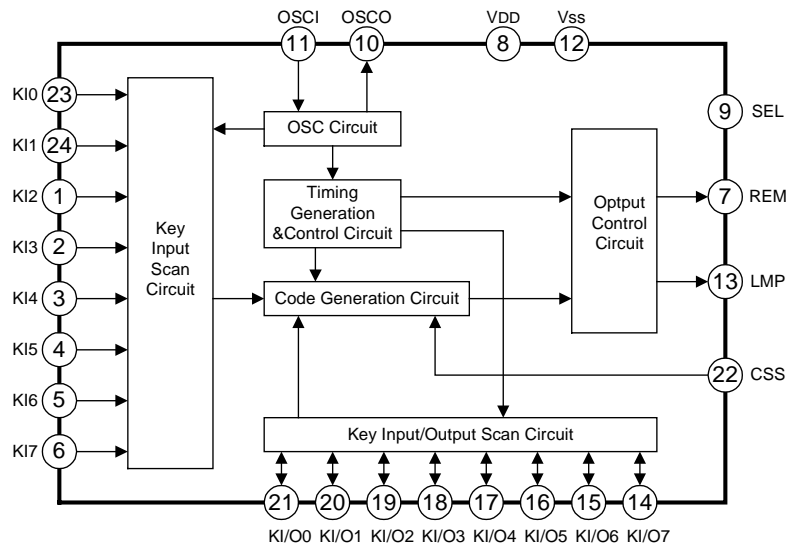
OSCI OSCO VDD Vss
11 10 8 12

KI0 23
KI1 24
KI2 1
KI3 2
KI4 3
KI5 4
KI6 5
KI7 6

Key Input Scan Circuit

OSC Circuit

Timing Generation &Control Circuit

Code Generation Circuit

Optput Control Circuit

9 SEL
7 REM
13 LMP
22 CSS

Key Input/Output Scan Circuit

21 20 19 18 17 16 15 14
KI/O0 KI/O1 KI/O2 KI/O3 KI/O4 KI/O5 KI/O6 KI/O7